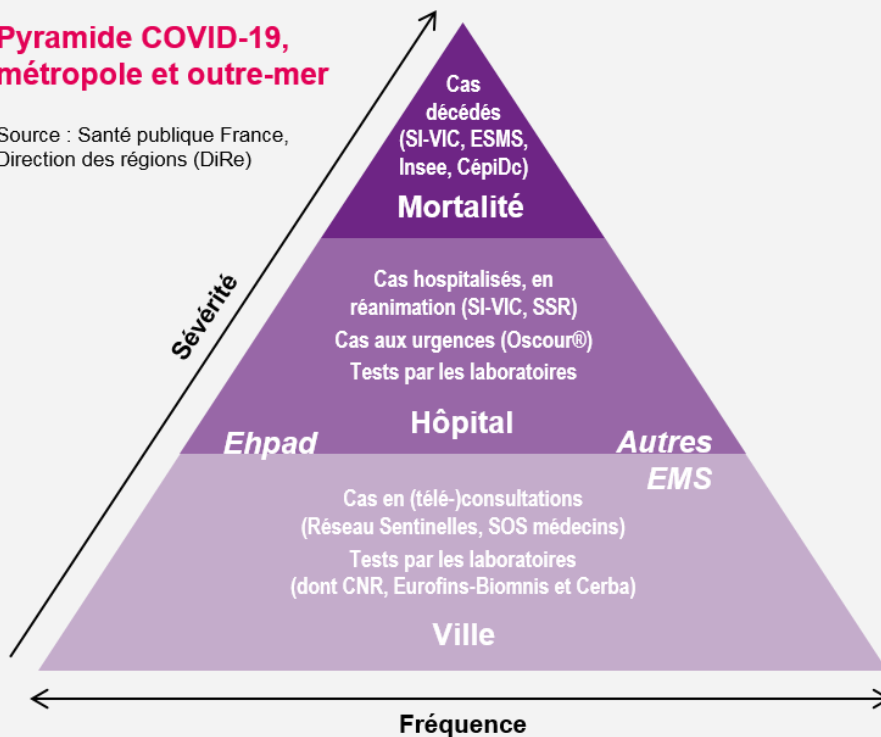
Pyramide COVID-19, métropole et outre-mer

Source : Santé publique France, Direction des régions (DiRe)

Sévérité

Cas décédés (SI-VIC, ESMS, Insee, CépiDc)

Mortalité

Cas hospitalisés, en réanimation (SI-VIC, SSR)

Cas aux urgences (Oscour®)

Tests par les laboratoires

Hôpital

Ehpad

Autres EMS

Cas en (télé-)consultations (Réseau Sentinelles, SOS médecins)

Tests par les laboratoires (dont CNR, Eurofins-Biomnis et Cerba)

Ville

Fréquence